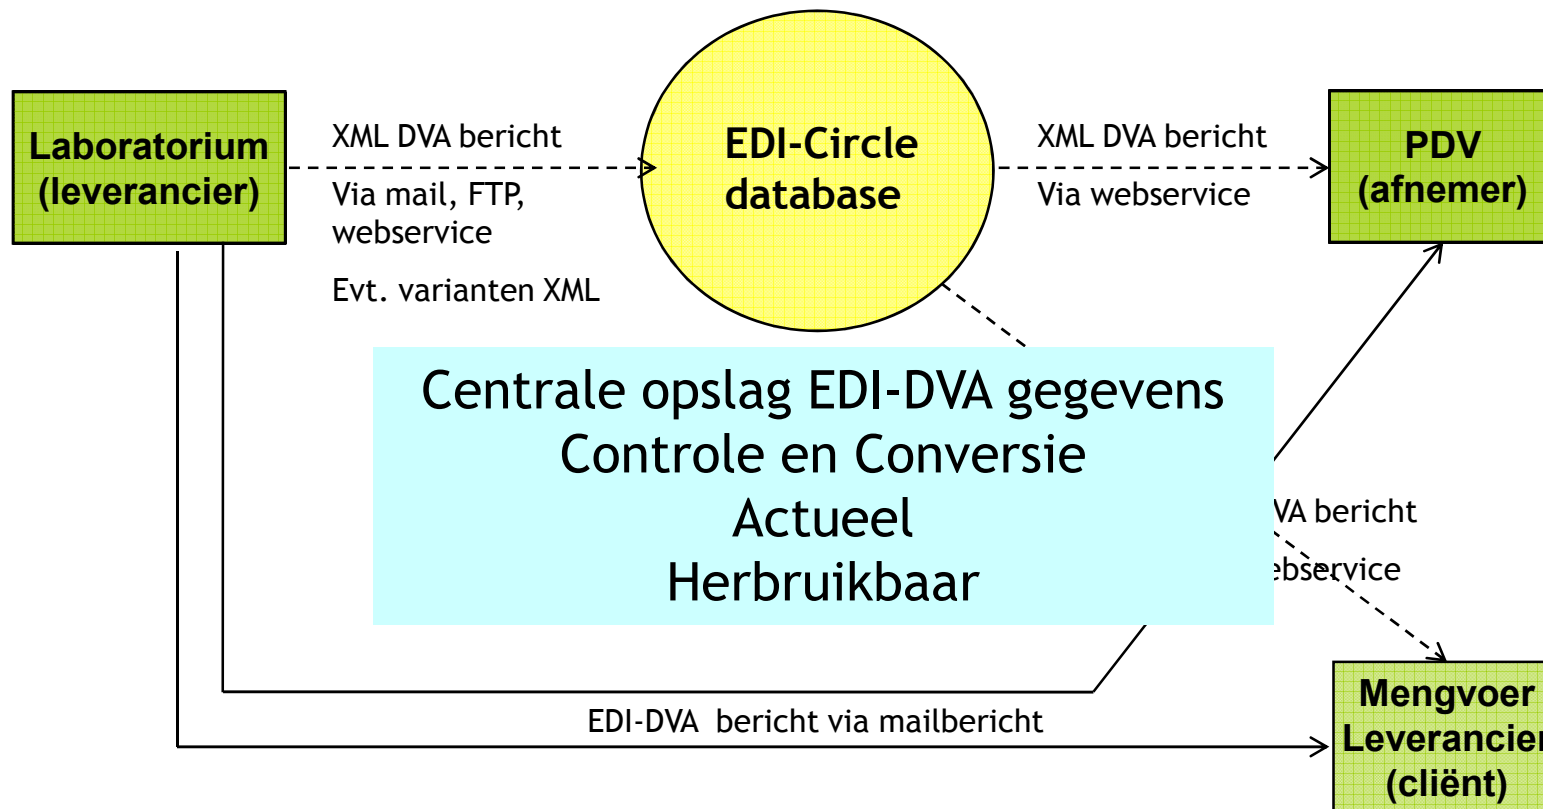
Laboratorium (leverancier)

XML DVA bericht

Via mail, FTP, webservice

Evt. varianten XML

EDI-Circle database

XML DVA bericht

Via webservice

PDV (afnemer)

Centrale opslag EDI-DVA gegevens
Controle en Conversie
Actueel
Herbruikbaar

VA bericht

ebservice

Mengvoer Leverancie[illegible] (cliënt)

EDI-DVA bericht via mailbericht